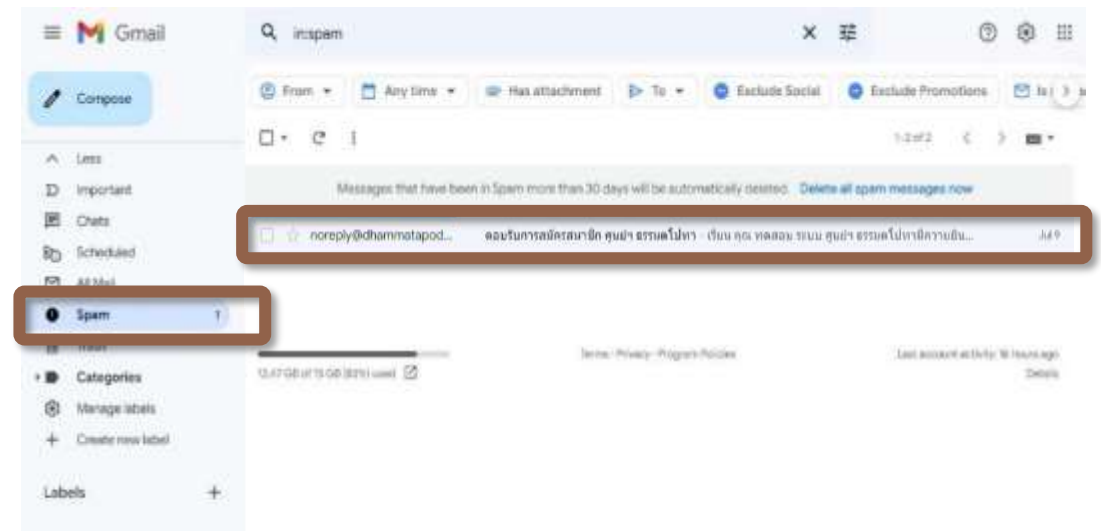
Gmail

in:spam

Compose

From ▾ Any time ▾ Has attachment To ▾ Exclude Social Exclude Promotions Is

1-2 of 2

Less
Important
Chats
Scheduled
All Mail
Spam 1
Trash
Categories
Manage labels
Create new label

Labels +

Messages that have been in Spam more than 30 days will be automatically deleted. Delete all spam messages now

noreply@dhammatapod... ตอบรับการสมัครสมาชิก ศูนย์ฯ ธรรมดโปทา - เรียน คุณ ทดสอบ ระบบ ศูนย์ฯ ธรรมดโปทามีความยิน... Jul 9

12.47 GB of 15 GB (83%) used

Terms · Privacy · Program Policies

Last account activity: 16 hours ago
Details